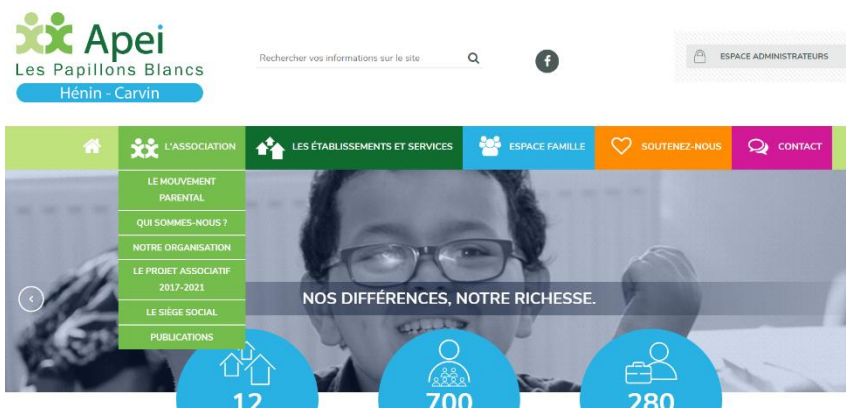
Apei
Les Papillons Blancs
Hénin - Carvin

Rechercher vos informations sur le site

ESPACE ADMINISTRATEURS

L'ASSOCIATION
LES ÉTABLISSEMENTS ET SERVICES
ESPACE FAMILLE
SOUTENEZ-NOUS
CONTACT

LE MOUVEMENT PARENTAL
QUI SOMMES-NOUS ?
NOTRE ORGANISATION
LE PROJET ASSOCIATIF 2017-2021
LE SIÈGE SOCIAL
PUBLICATIONS

NOS DIFFÉRENCES, NOTRE RICHESSE.

12
700
280